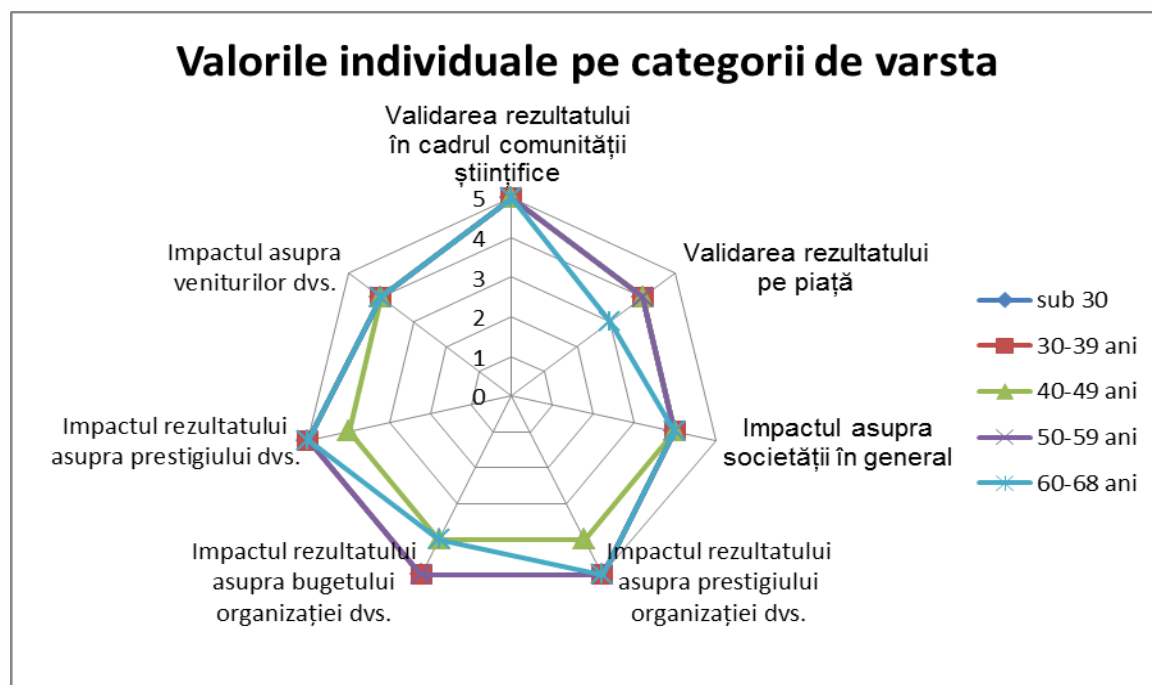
Valorile individuale pe categorii de varsta

Validarea rezultatului în cadrul comunității științifice

5
4
3
2
1
0

Validarea rezultatului pe piață

Impactul asupra societății în general

Impactul rezultatului asupra prestigiului organizației dvs.

Impactul rezultatului asupra bugetului organizației dvs.

Impactul rezultatului asupra prestigiului dvs.

Impactul asupra veniturilor dvs.

sub 30
30-39 ani
40-49 ani
50-59 ani
60-68 ani